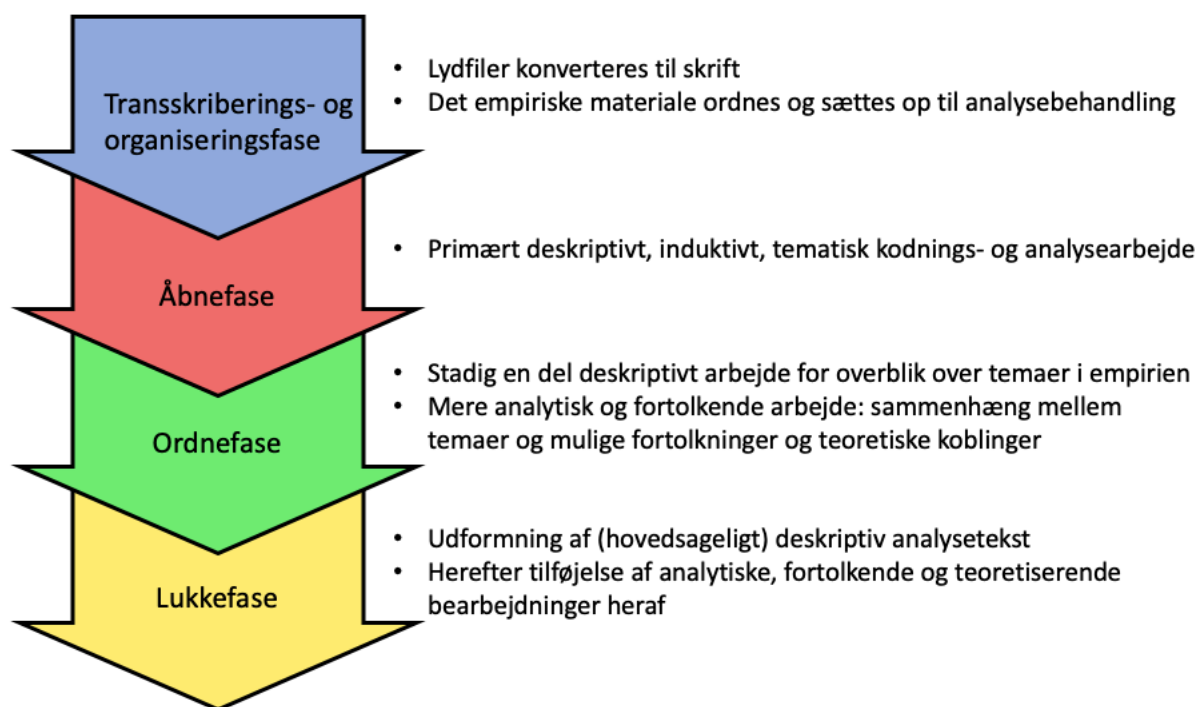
Transskriberings- og organiseringsfase

- Lydfiler konverteres til skrift
- Det empiriske materiale ordnes og sættes op til analysebehandling

Åbnefase

- Primært deskriptivt, induktivt, tematisk kodnings- og analysearbejde

Ordnefase

- Stadig en del deskriptivt arbejde for overblik over temaer i empirien
- Mere analytisk og fortolkende arbejde: sammenhæng mellem temaer og mulige fortolkninger og teoretiske koblinger

Lukkefase

- Udformning af (hovedsageligt) deskriptiv analysetekst
- Herefter tilføjelse af analytiske, fortolkende og teoretiserende bearbejdninger heraf